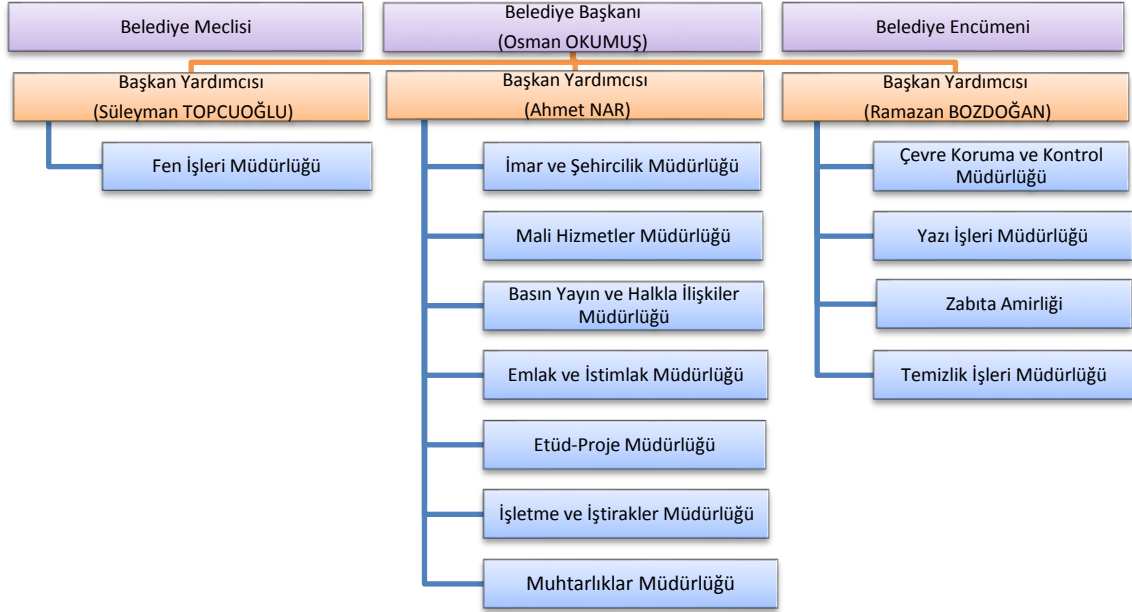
Belediye Meclisi

Belediye Başkanı
(Osman OKUMUŞ)

Belediye Encümeni

Başkan Yardımcısı
(Süleyman TOPCUOĞLU)

Fen İşleri Müdürlüğü

Başkan Yardımcısı
(Ahmet NAR)

İmar ve Şehircilik Müdürlüğü

Mali Hizmetler Müdürlüğü

Basın Yayın ve Halkla İlişkiler Müdürlüğü

Emlak ve İstimlak Müdürlüğü

Etüd-Proje Müdürlüğü

İşletme ve İştirakler Müdürlüğü

Muhtarlıklar Müdürlüğü

Başkan Yardımcısı
(Ramazan BOZDOĞAN)

Çevre Koruma ve Kontrol Müdürlüğü

Yazı İşleri Müdürlüğü

Zabıta Amirliği

Temizlik İşleri Müdürlüğü